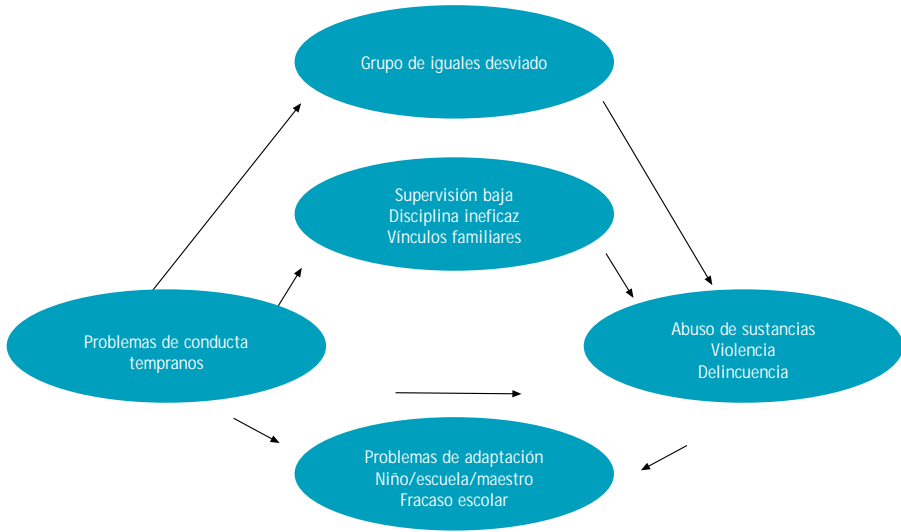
Grupo de iguales desviado

Supervisión baja
Disciplina ineficaz
Vínculos familiares

Problemas de conducta tempranos

Abuso de sustancias
Violencia
Delincuencia

Problemas de adaptación
Niño/escuela/maestro
Fracaso escolar